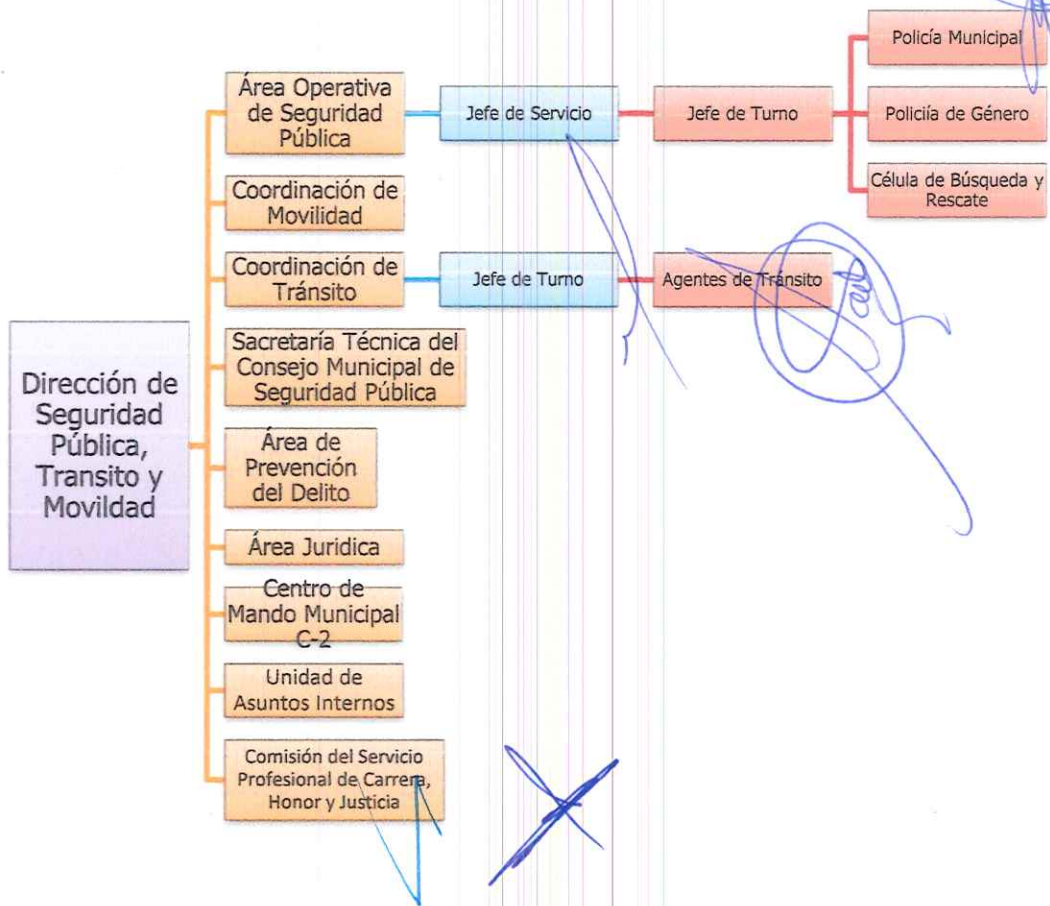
Dirección de Seguridad Pública, Transito y Movildad

Área Operativa de Seguridad Pública

Jefe de Servicio

Jefe de Turno

Policía Municipal

Policiía de Género

Célula de Búsqueda y Rescate

Coordinación de Movilidad

Coordinación de Tránsito

Jefe de Turno

Agentes de Tránsito

Sacretaría Técnica del Consejo Municipal de Seguridad Pública

Área de Prevención del Delito

Área Juridica

Centro de Mando Municipal C-2

Unidad de Asuntos Internos

Comisión del Servicio Profesional de Carrera, Honor y Justicia